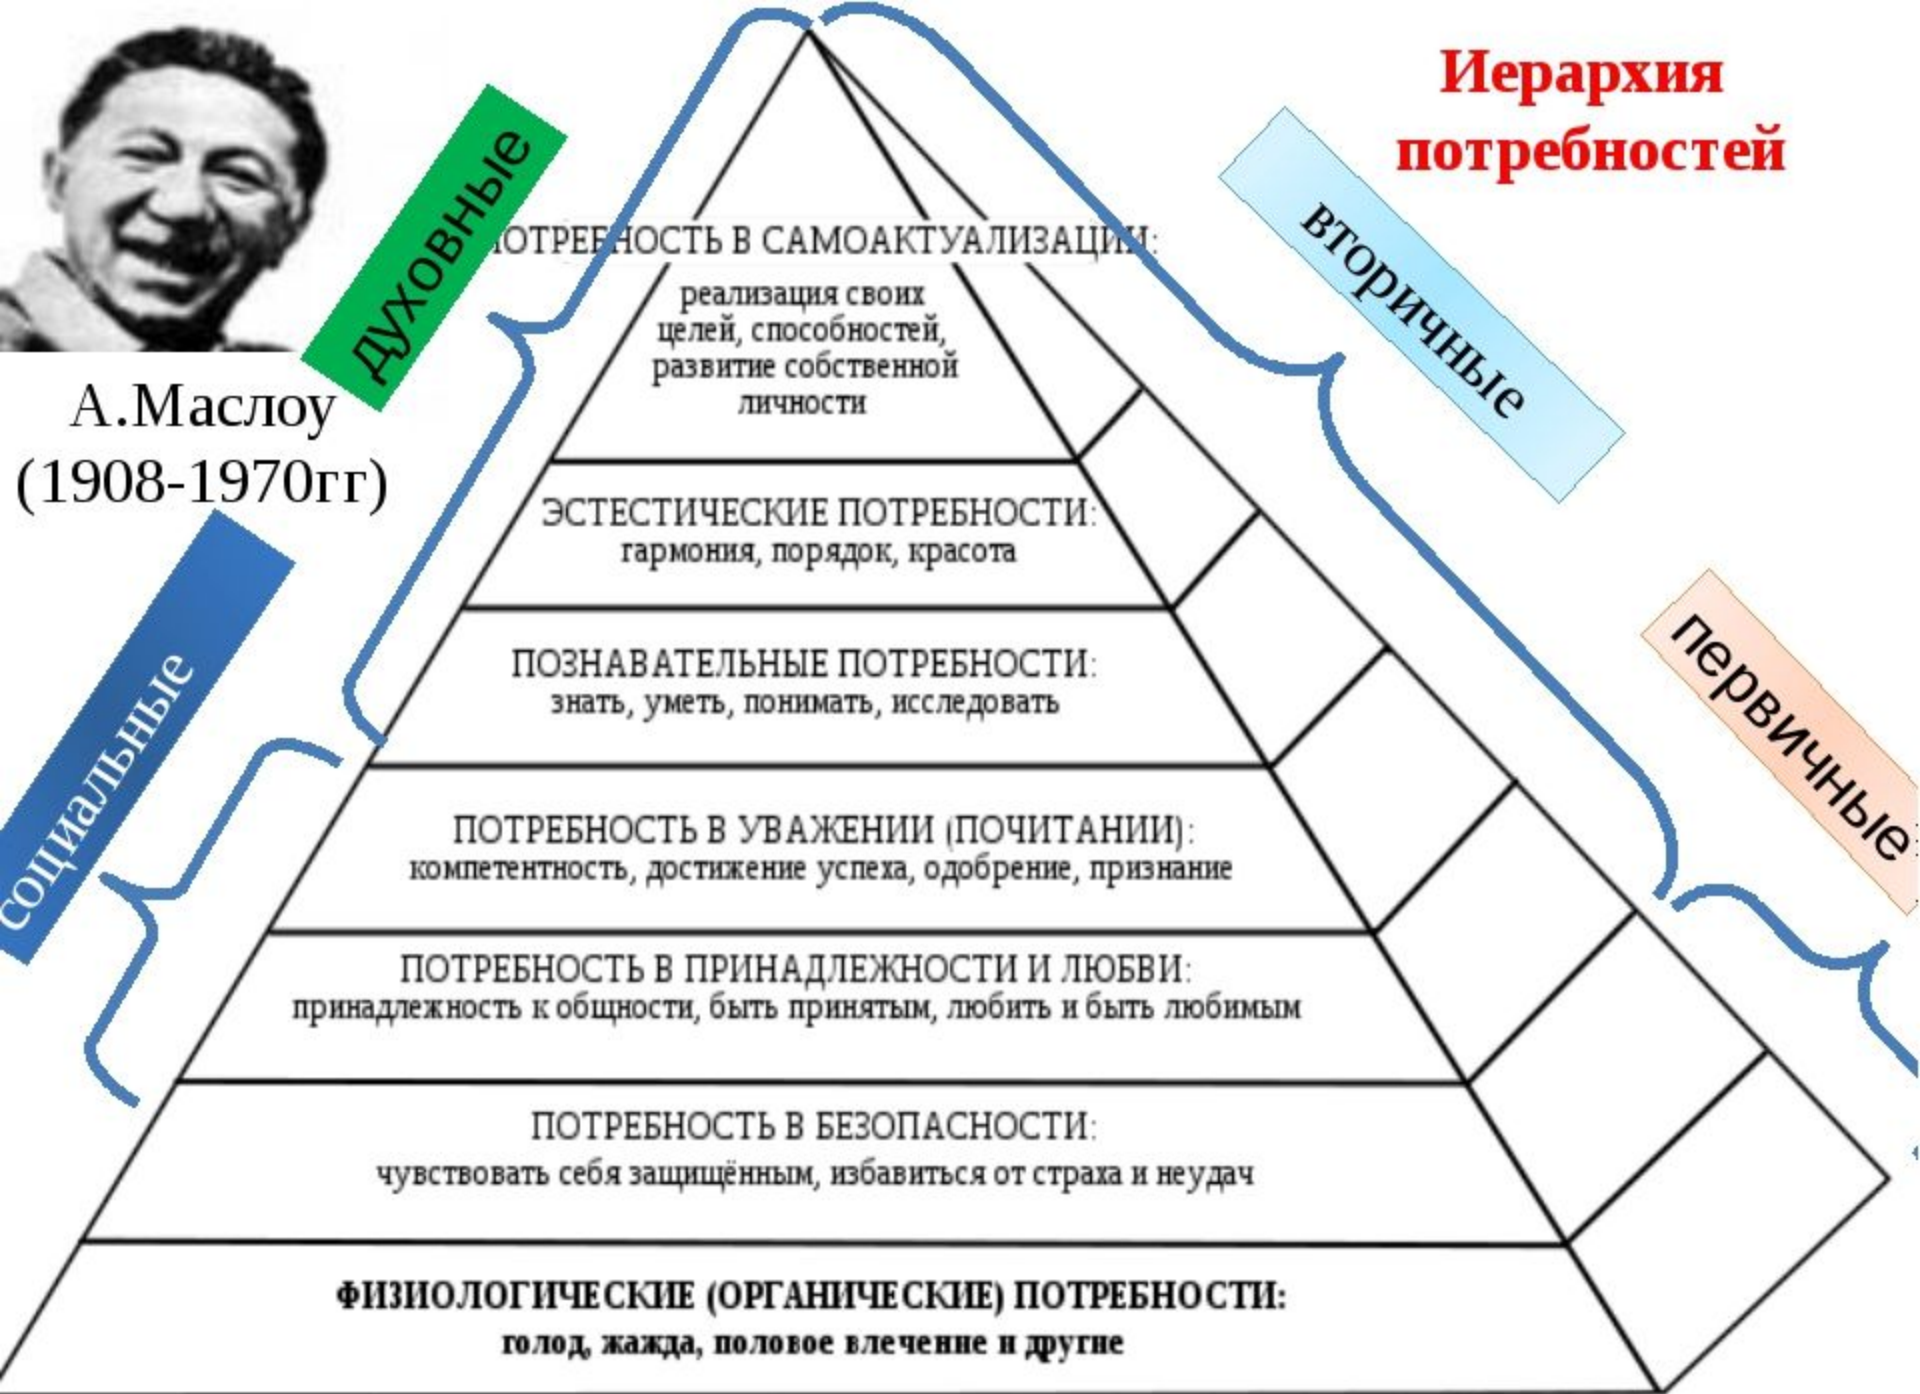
Иерархия потребностей

А.Маслоу (1908-1970гг)

духовные

вторичные

первичные

социальные

ПОТРЕБНОСТЬ В САМОАКТУАЛИЗАЦИИ:
реализация своих целей, способностей, развитие собственной личности

ЭСТЕСТИЧЕСКИЕ ПОТРЕБНОСТИ:
гармония, порядок, красота

ПОЗНАВАТЕЛЬНЫЕ ПОТРЕБНОСТИ:
знать, уметь, понимать, исследовать

ПОТРЕБНОСТЬ В УВАЖЕНИИ (ПОЧИТАНИИ):
компетентность, достижение успеха, одобрение, признание

ПОТРЕБНОСТЬ В ПРИНАДЛЕЖНОСТИ И ЛЮБВИ:
принадлежность к общности, быть принятым, любить и быть любимым

ПОТРЕБНОСТЬ В БЕЗОПАСНОСТИ:
чувствовать себя защищённым, избавиться от страха и неудач

ФИЗИОЛОГИЧЕСКИЕ (ОРГАНИЧЕСКИЕ) ПОТРЕБНОСТИ:
голод, жажда, половое влечение и другие